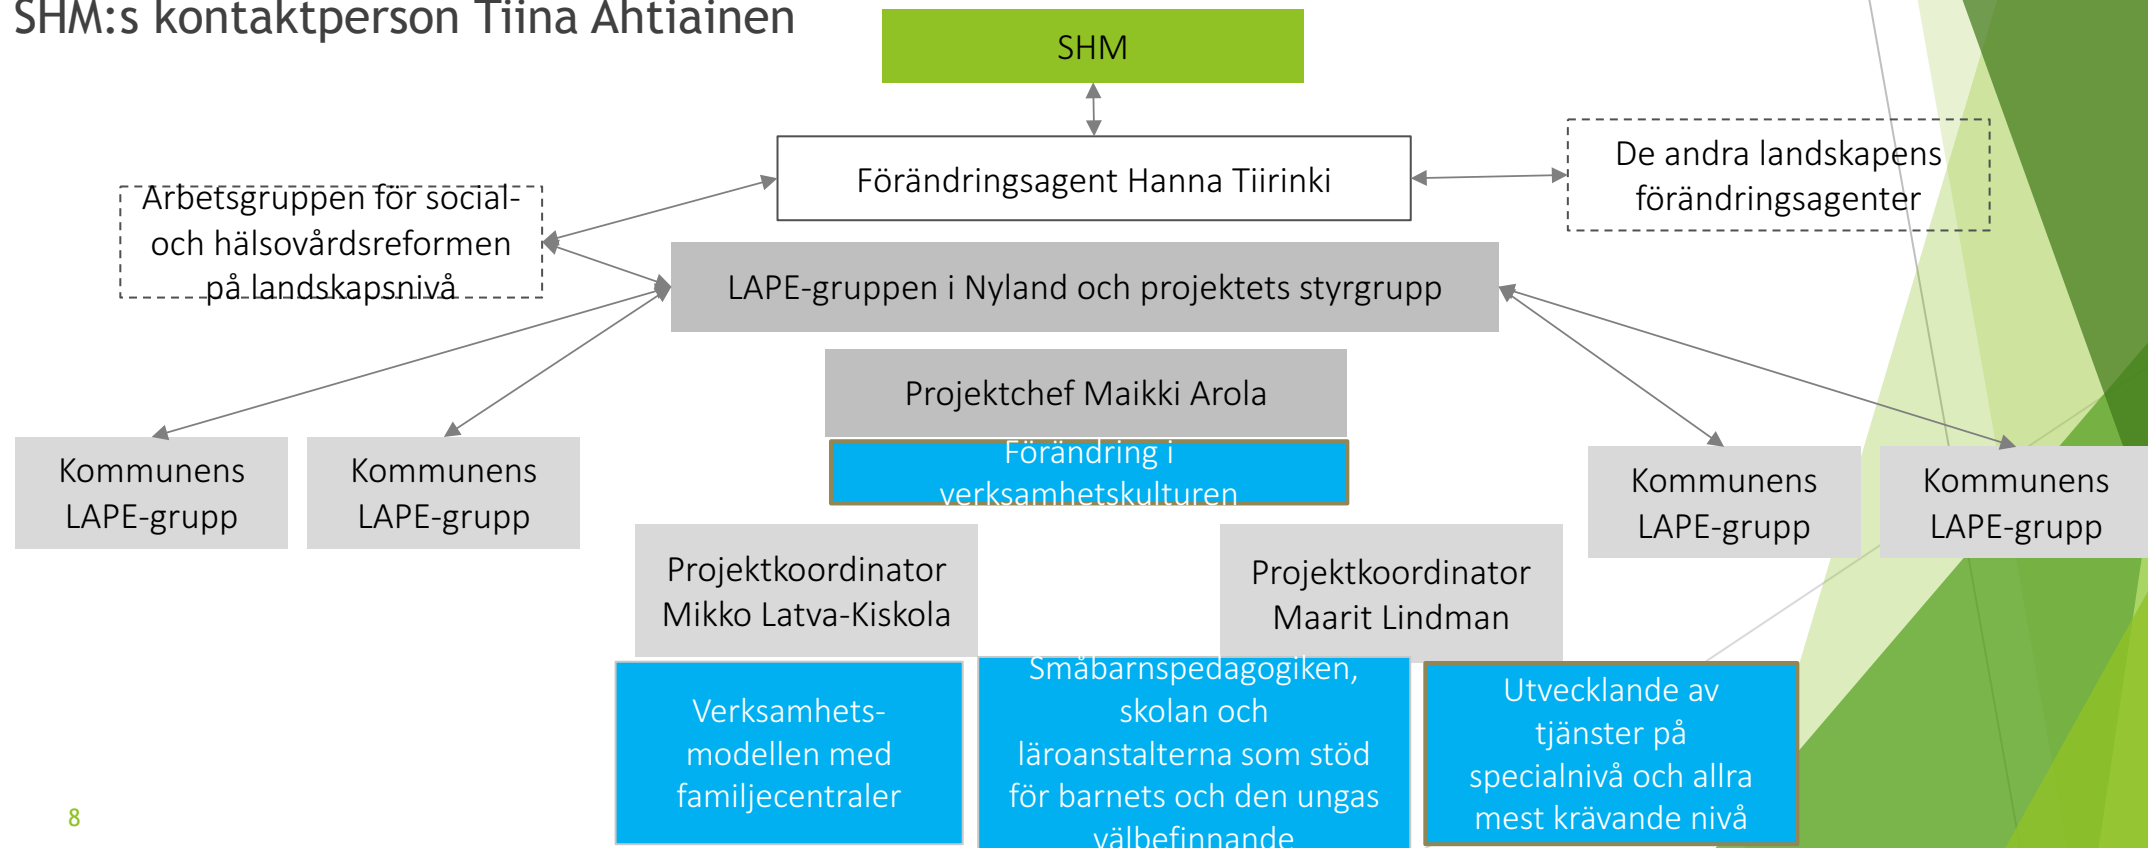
SHM:s kontaktperson Tiina Ahtiainen

SHM

Förändringsagent Hanna Tiirinki

De andra landskapens förändringsagenter

Arbetsgruppen för social- och hälsovårdsreformen på landskapsnivå

LAPE-gruppen i Nyland och projektets styrgrupp

Projektchef Maikki Arola

Förändring i verksamhetskulturen

Kommunens LAPE-grupp

Kommunens LAPE-grupp

Kommunens LAPE-grupp

Kommunens LAPE-grupp

Projektkoordinator Mikko Latva-Kiskola

Projektkoordinator Maarit Lindman

Verksamhets-modellen med familjecentraler

Småbarnspedagogiken, skolan och läroanstalterna som stöd för barnets och den ungas välbefinnande

Utvecklande av tjänster på specialnivå och allra mest krävande nivå

8